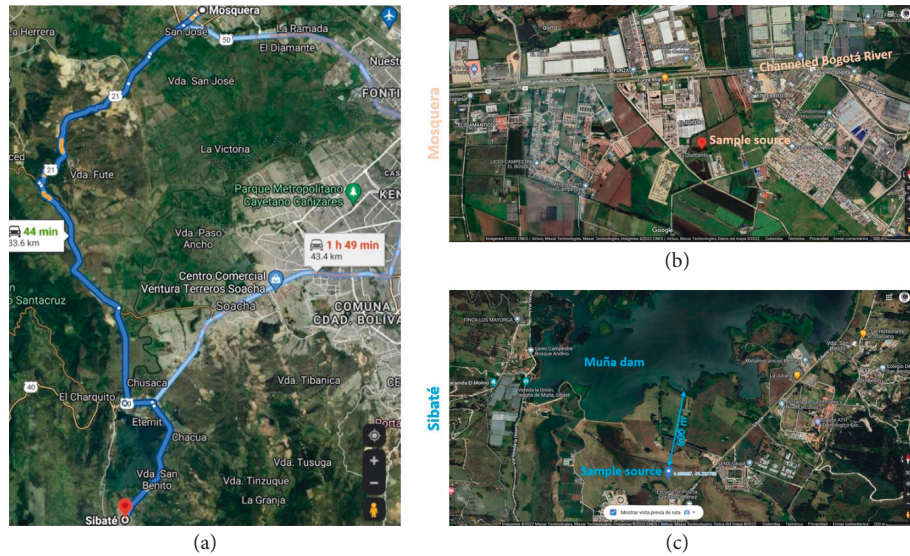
Mosquera
La Herrera
San José
50
La Ramada
El Diamante
Nuest
Vda. San José
21
FONTI
La Victoria
ced
21
Vda. Fute
Parque Metropolitano Cayetano Cañizares
KEN
44 min
33.6 km
Vda. Paso Ancho
1 h 49 min
43.4 km
Centro Comercial Ventura Terreros Soacha
Santacruz
Soacha
COMUNA CDAD. BOLIVA
Chusaca
Vda. Tibanica
40
El Charquito
30
Eternit
Chacua
Vda. Tusuga
Vda. San Benito
Vda. Tinzuque
La Granja
Sibaté
(a)

Mosquera
Channeled Bogotá River
Sample source
Google
(b)

Sibaté
FINCA LOS MAYORGA
Muña dam
600 m
Sample source
Mostrar vista previa de ruta
(c)